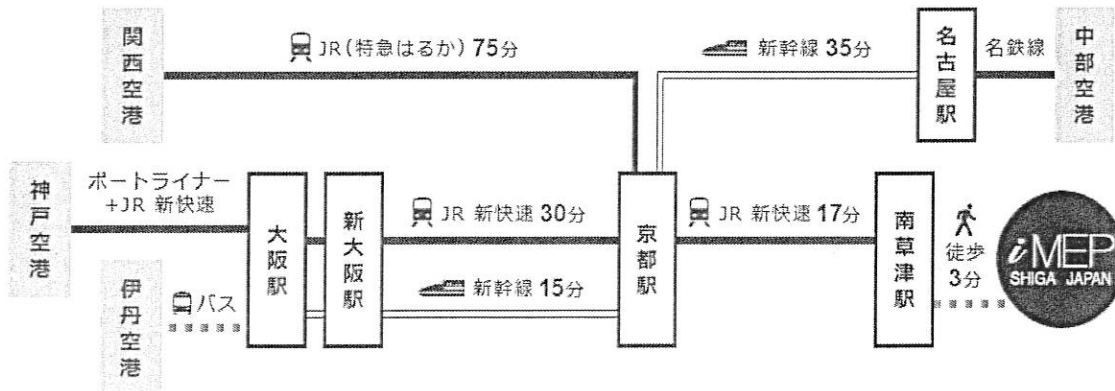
関西空港

JR(特急はるか) 75分

新幹線 35分

名古屋駅

名鉄線

中部空港

神戸空港

ポートライナー +JR 新快速

大阪駅

新大阪駅

JR 新快速 30分

京都駅

JR 新快速 17分

南草津駅

徒歩 3分

iMEP SHIGA JAPAN

伊丹空港

バス

新幹線 15分